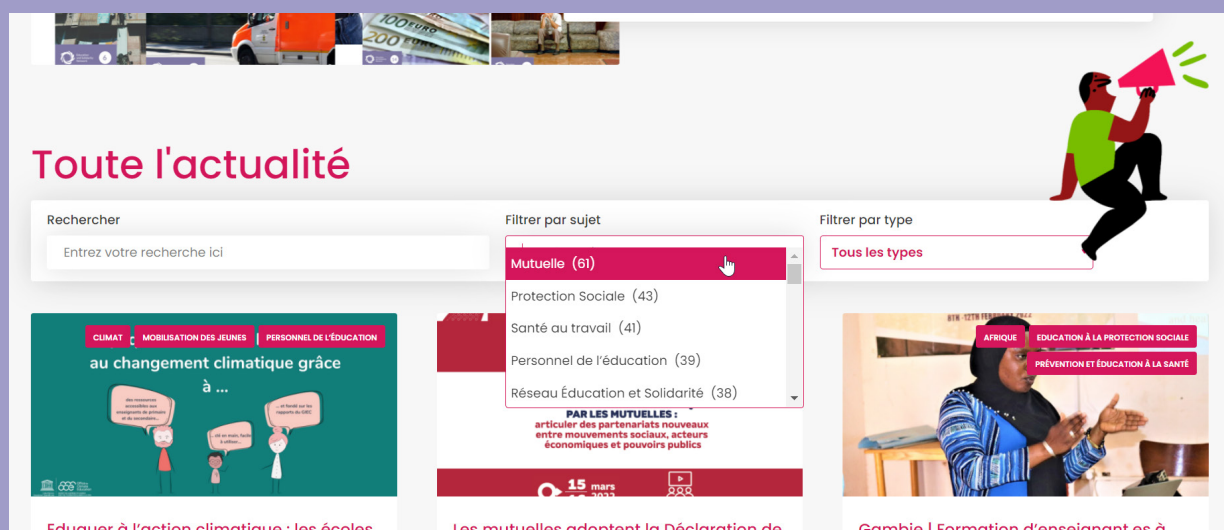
Toute l'actualité

Rechercher

Entrez votre recherche ici

Filtrer par sujet

Mutuelle (61)
Protection Sociale (43)
Santé au travail (41)
Personnel de l'éducation (39)
Réseau Éducation et Solidarité (38)

Filtrer par type

Tous les types

CLIMAT MOBILISATION DES JEUNES PERSONNEL DE L'ÉDUCATION

au changement climatique grâce à ...

PAR LES MUTUELLES :
articuler des partenariats nouveaux entre mouvements sociaux, acteurs économiques et pouvoirs publics

15 mars

AFRIQUE ÉDUCATION À LA PROTECTION SOCIALE
PRÉVENTION ET ÉDUCATION À LA SANTÉ

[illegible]